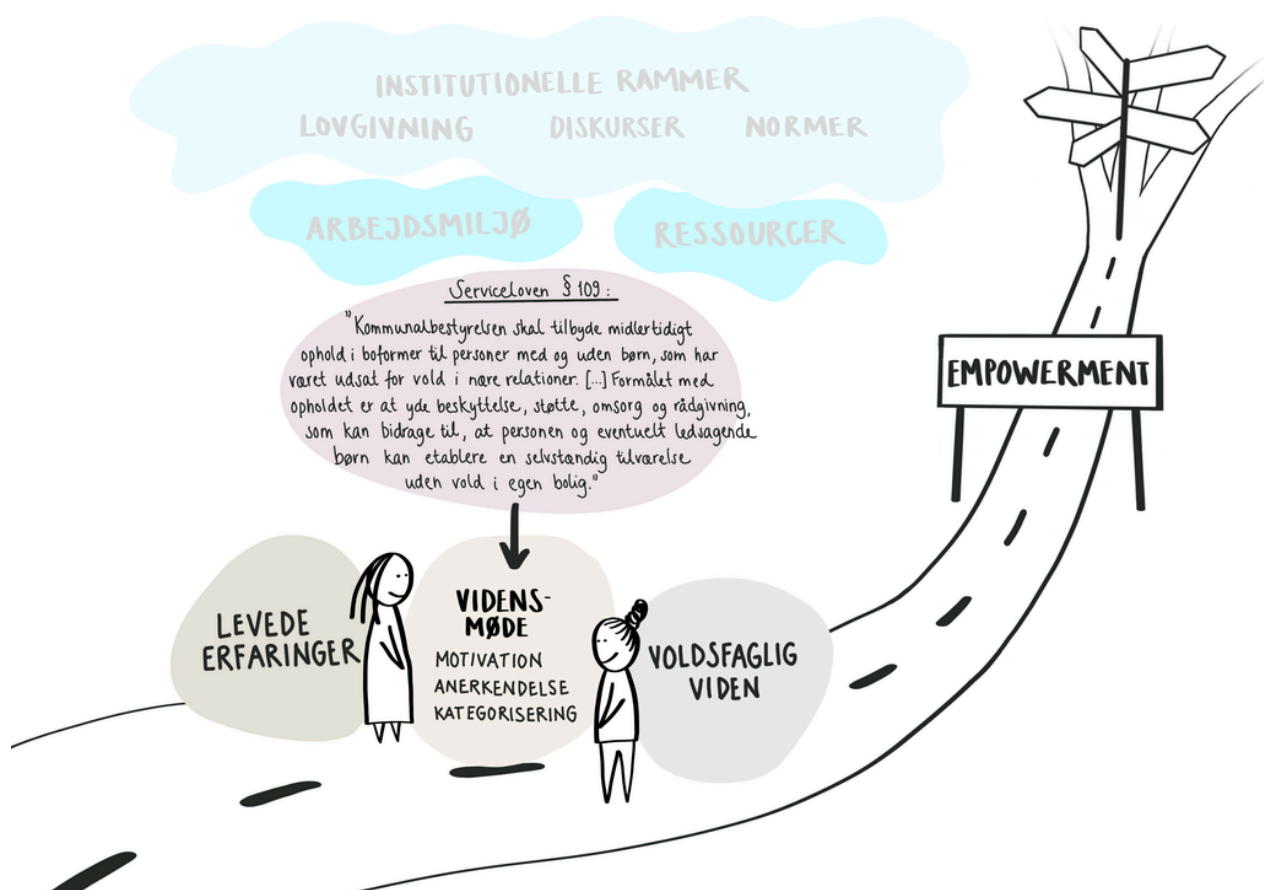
INSTITUTIONELLE RAMMER
LOVGIVNING DISKURSER NORMER

ARBEJDSMILJØ RESSOURCER

Serviceloven § 109:

"Kommunalbestyrelsen skal tilbyde midlertidigt ophold i boformer til personer med og uden børn, som har været udsat for vold i nære relationer. [...] Formålet med opholdet er at yde beskyttelse, støtte, omsorg og rådgivning, som kan bidrage til, at personen og eventuelt ledsagende børn kan etablere en selvstændig tilværelse uden vold i egen bolig."

EMPOWERMENT

LEVEDE ERFARINGER

VIDENS-MØDE
MOTIVATION
ANERKENDELSE
KATEGORISERING

VOLDSFAGLIG VIDEN